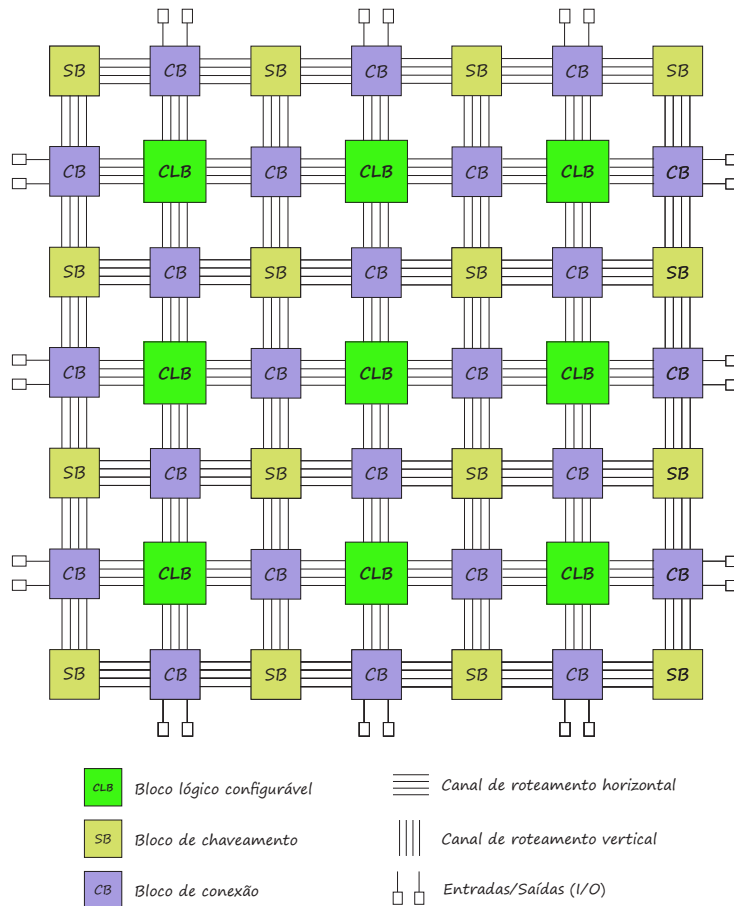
SB CB SB CB SB CB SB

CB CLB CB CLB CB CLB CB

SB CB SB CB SB CB SB

CB CLB CB CLB CB CLB CB

SB CB SB CB SB CB SB

CB CLB CB CLB CB CLB CB

SB CB SB CB SB CB SB

CLB Bloco lógico configurável

SB Bloco de chaveamento

CB Bloco de conexão

Canal de roteamento horizontal

Canal de roteamento vertical

Entradas/Saídas (I/O)